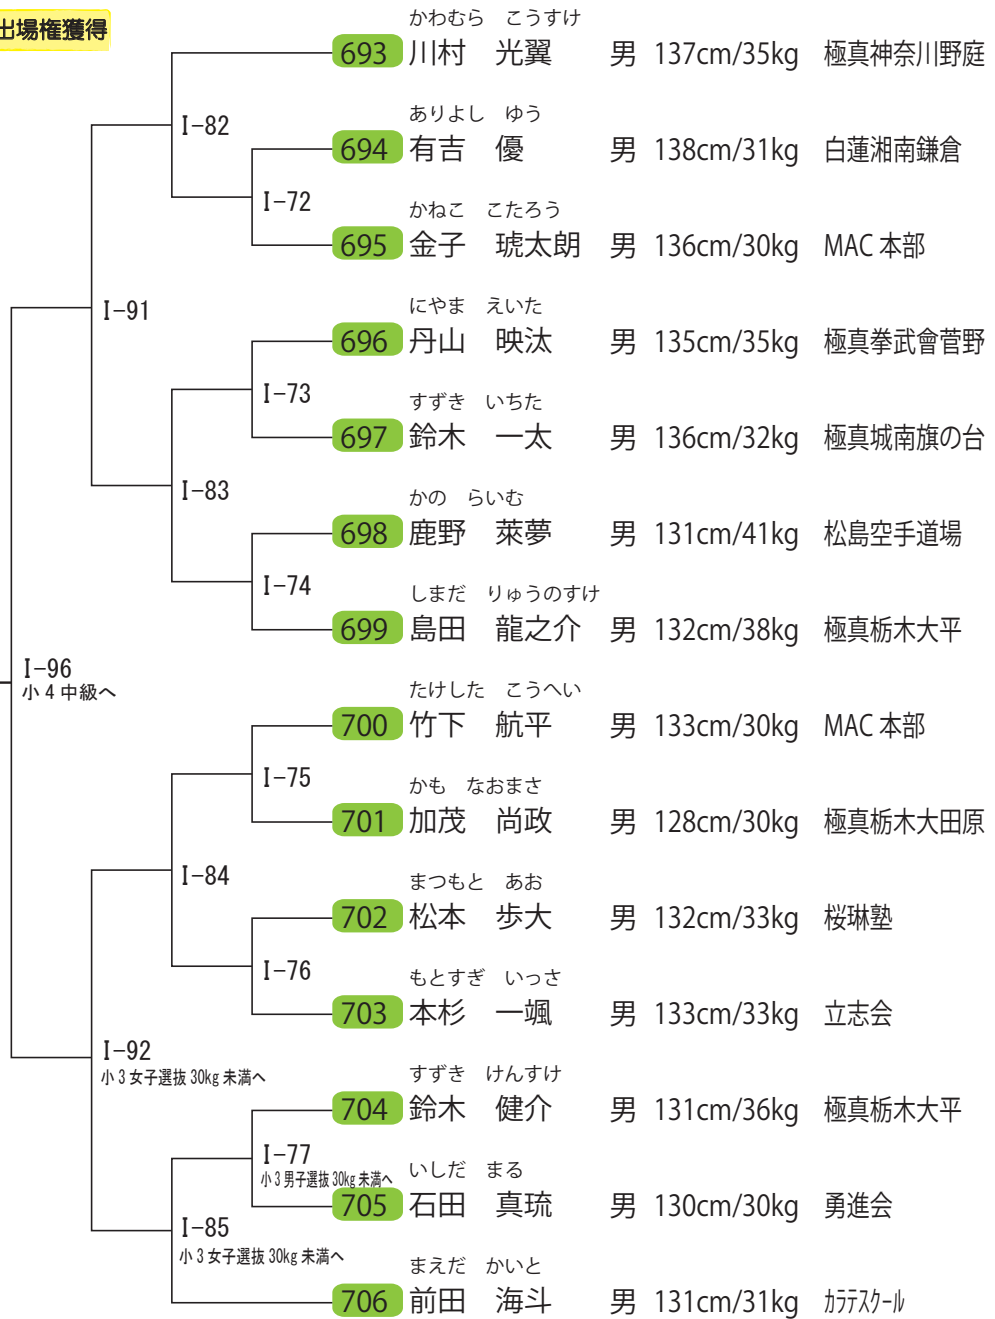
出場権獲得

かわむら　こうすけ
693 川村　光翼　男 137cm/35kg 極真神奈川野庭

I−82

ありよし　ゆう
694 有吉　優　男 138cm/31kg 白蓮湘南鎌倉

I−72

かねこ　こたろう
695 金子　琥太朗　男 136cm/30kg MAC 本部

I−91

にやま　えいた
696 丹山　映汰　男 135cm/35kg 極真拳武會菅野

I−73

すずき　いちた
697 鈴木　一太　男 136cm/32kg 極真城南旗の台

I−83

かの　らいむ
698 鹿野　莱夢　男 131cm/41kg 松島空手道場

I−74

しまだ　りゅうのすけ
699 島田　龍之介　男 132cm/38kg 極真栃木大平

I−96
小 4 中級へ

たけした　こうへい
700 竹下　航平　男 133cm/30kg MAC 本部

I−75

かも　なおまさ
701 加茂　尚政　男 128cm/30kg 極真栃木大田原

I−84

まつもと　あお
702 松本　歩大　男 132cm/33kg 桜琳塾

I−76

もとすぎ　いっさ
703 本杉　一颯　男 133cm/33kg 立志会

I−92
小 3 女子選抜 30kg 未満へ

すずき　けんすけ
704 鈴木　健介　男 131cm/36kg 極真栃木大平

I−77
小 3 男子選抜 30kg 未満へ

いしだ　まる
705 石田　真琉　男 130cm/30kg 勇進会

I−85
小 3 女子選抜 30kg 未満へ

まえだ　かいと
706 前田　海斗　男 131cm/31kg カラテスクール